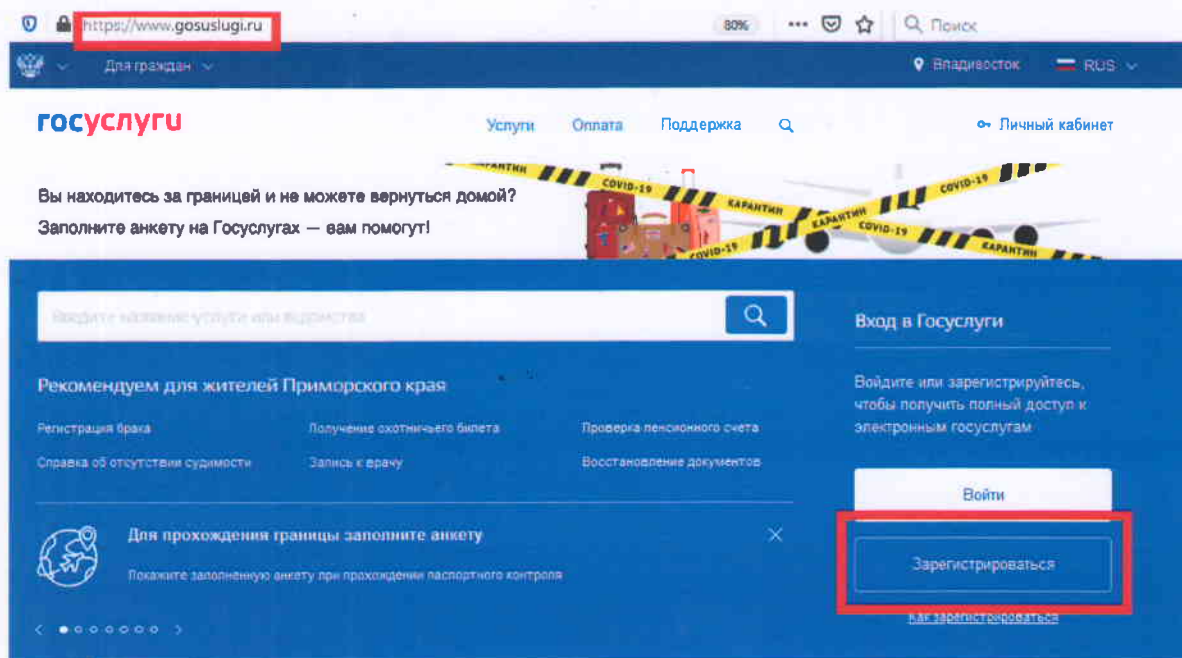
https://www.gosuslugi.ru

80%

Поиск

Для граждан

Владивосток

RUS

госуслуги

Услуги

Оплата

Поддержка

Личный кабинет

КАРАНТИН COVID-19 КАРАНТИН COVID-19 КАРАНТИН COVID-19 КАРАНТИН COVID-19

Вы находитесь за границей и не можете вернуться домой?

Заполните анкету на Госуслугах — вам помогут!

Введите название услуги или ведомства

Вход в Госуслуги

Рекомендуем для жителей Приморского края

Регистрация брака

Получение охотничьего билета

Проверка пенсионного счета

Справка об отсутствии судимости

Запись к врачу

Восстановление документов

Войдите или зарегистрируйтесь, чтобы получить полный доступ к электронным госуслугам

Войти

Для прохождения границы заполните анкету

Покажите заполненную анкету при прохождении паспортного контроля

Зарегистрироваться

Как зарегистрироваться